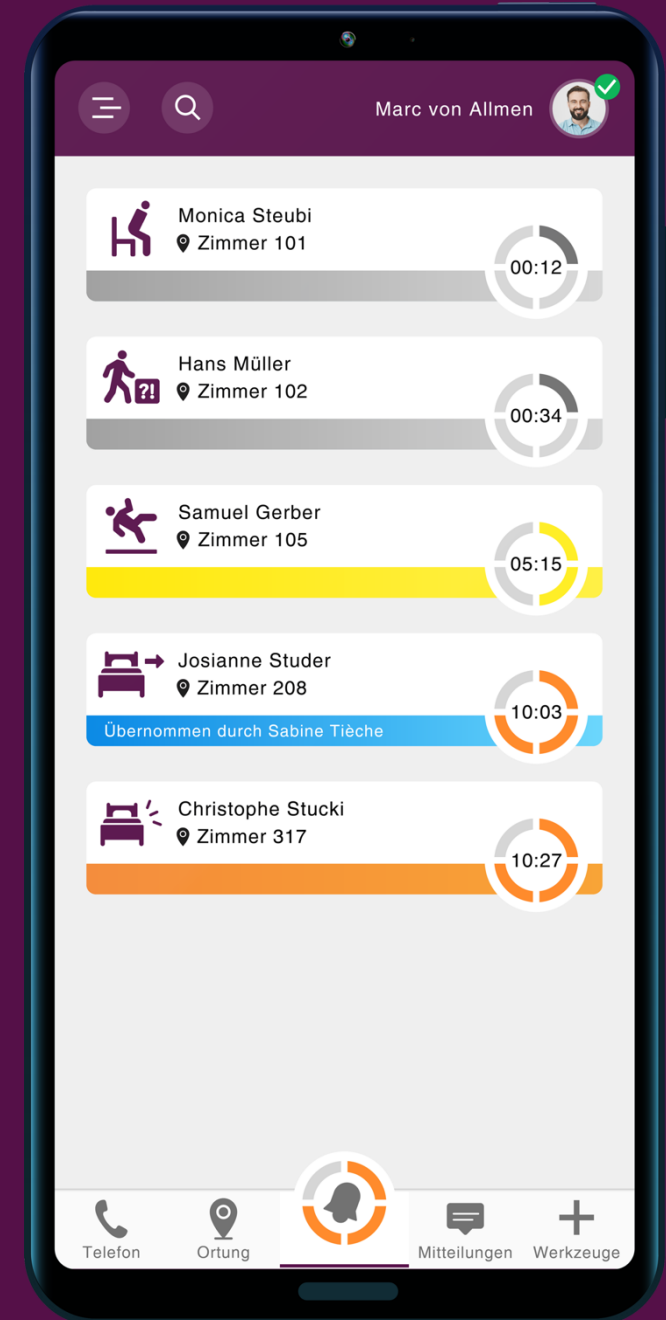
Marc von Allmen

Monica Steubi
Zimmer 101
00:12

Hans Müller
?!
Zimmer 102
00:34

Samuel Gerber
Zimmer 105
05:15

Josianne Studer
Zimmer 208
Übernommen durch Sabine Tièche
10:03

Christophe Stucki
Zimmer 317
10:27

Telefon
Ortung
Mitteilungen
Werkzeuge